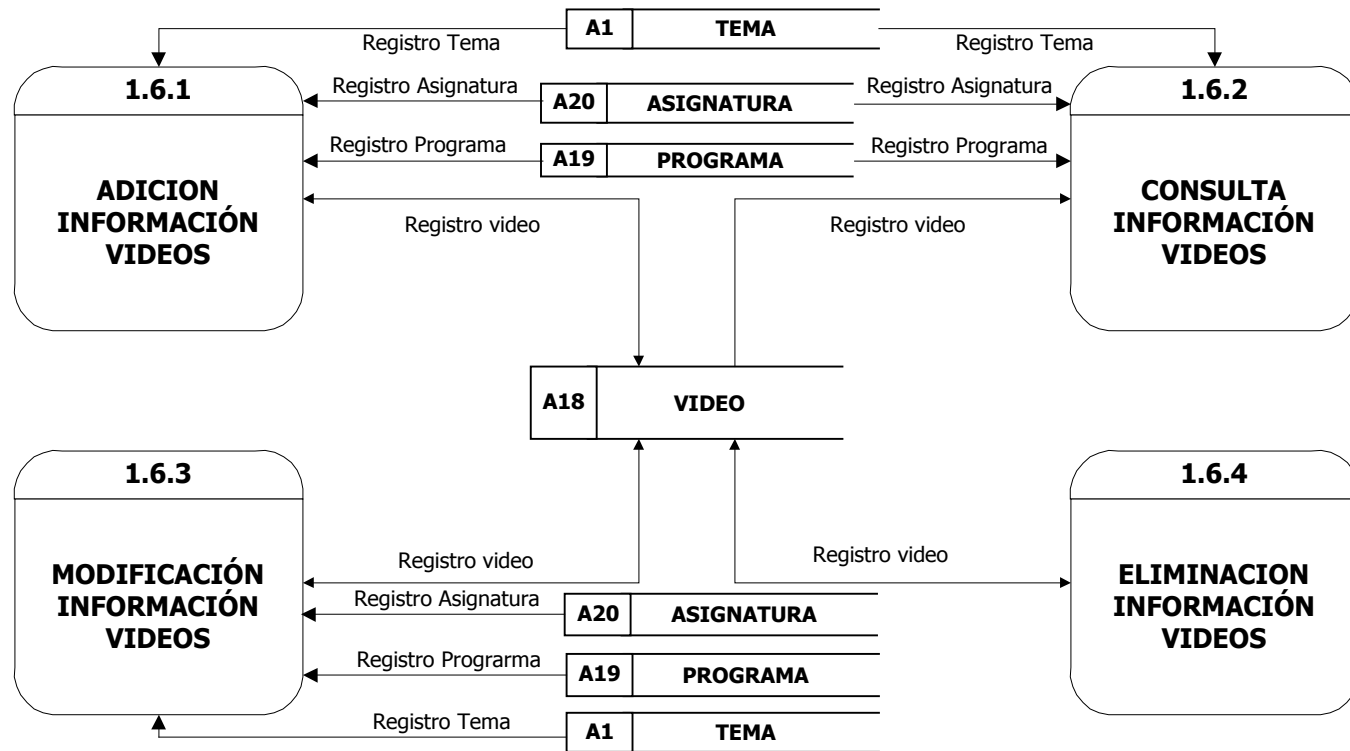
A1 TEMA

Registro Tema

Registro Tema

1.6.1

ADICION INFORMACIÓN VIDEOS

Registro Asignatura

A20 ASIGNATURA

Registro Asignatura

1.6.2

CONSULTA INFORMACIÓN VIDEOS

Registro Programa

A19 PROGRAMA

Registro Programa

Registro video

Registro video

A18 VIDEO

1.6.3

MODIFICACIÓN INFORMACIÓN VIDEOS

1.6.4

ELIMINACION INFORMACIÓN VIDEOS

Registro video

Registro video

Registro Asignatura

A20 ASIGNATURA

Registro Progrארma

A19 PROGRAMA

Registro Tema

A1 TEMA